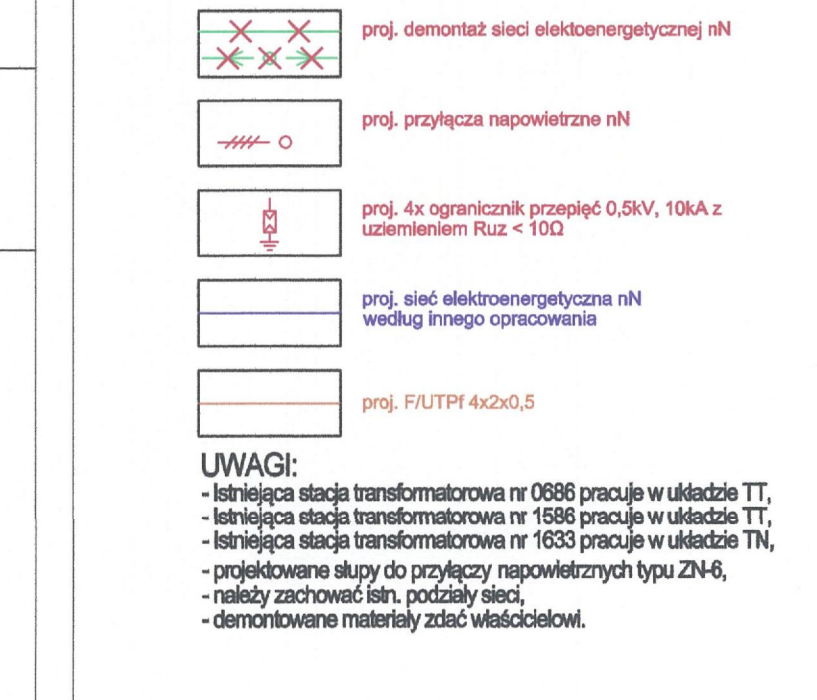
proj. demontaż sieci elektoenergetycznej nN

proj. przyłącza napowietrzne nN

proj. 4x ogranicznik przepięć 0,5kV, 10kA z uziemieniem Ruz < 10Ω

proj. sieć elektroenergetyczna nN według innego opracowania

proj. F/UTPf 4x2x0,5

UWAGI:
- Istniejąca stacja transformatorowa nr 0686 pracuje w układzie TT,
- Istniejąca stacja transformatorowa nr 1586 pracuje w układzie TT,
- Istniejąca stacja transformatorowa nr 1633 pracuje w układzie TN,
- projektowane słupy do przyłączy napowietrznych typu ZN-6,
- należy zachować istn. podziały sieci,
- demontowane materiały zdać właścicielowi.